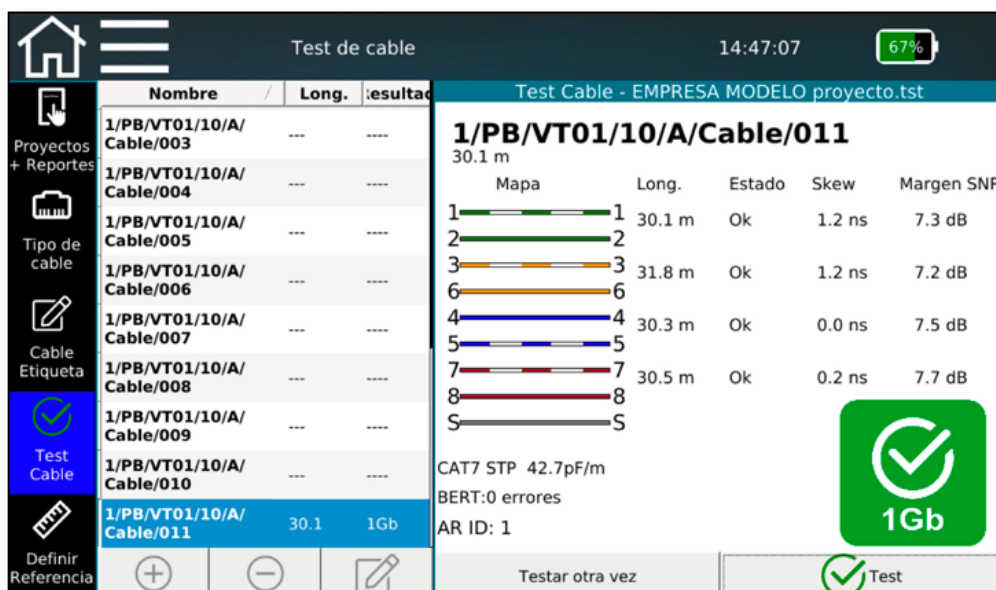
Test de cable

14:47:07

67%

Proyectos + Reportes

Tipo de cable

Cable Etiqueta

Test Cable

Definir Referencia

| Nombre | Long. | ›esultad |
|---|---|---|
| 1/PB/VT01/10/A/Cable/003 | --- | ---- |
| 1/PB/VT01/10/A/Cable/004 | --- | ---- |
| 1/PB/VT01/10/A/Cable/005 | --- | ---- |
| 1/PB/VT01/10/A/Cable/006 | --- | ---- |
| 1/PB/VT01/10/A/Cable/007 | --- | ---- |
| 1/PB/VT01/10/A/Cable/008 | --- | ---- |
| 1/PB/VT01/10/A/Cable/009 | --- | ---- |
| 1/PB/VT01/10/A/Cable/010 | --- | ---- |
| 1/PB/VT01/10/A/Cable/011 | 30.1 | 1Gb |

Test Cable - EMPRESA MODELO proyecto.tst

1/PB/VT01/10/A/Cable/011

30.1 m

| Mapa | Long. | Estado | Skew | Margen SNR |
|---|---|---|---|---|
| 1—1 2—2 | 30.1 m | Ok | 1.2 ns | 7.3 dB |
| 3—3 6—6 | 31.8 m | Ok | 1.2 ns | 7.2 dB |
| 4—4 5—5 | 30.3 m | Ok | 0.0 ns | 7.5 dB |
| 7—7 8—8 | 30.5 m | Ok | 0.2 ns | 7.7 dB |
| S—S | | | | |

CAT7 STP 42.7pF/m

BERT:0 errores

AR ID: 1

1Gb

Testar otra vez

Test